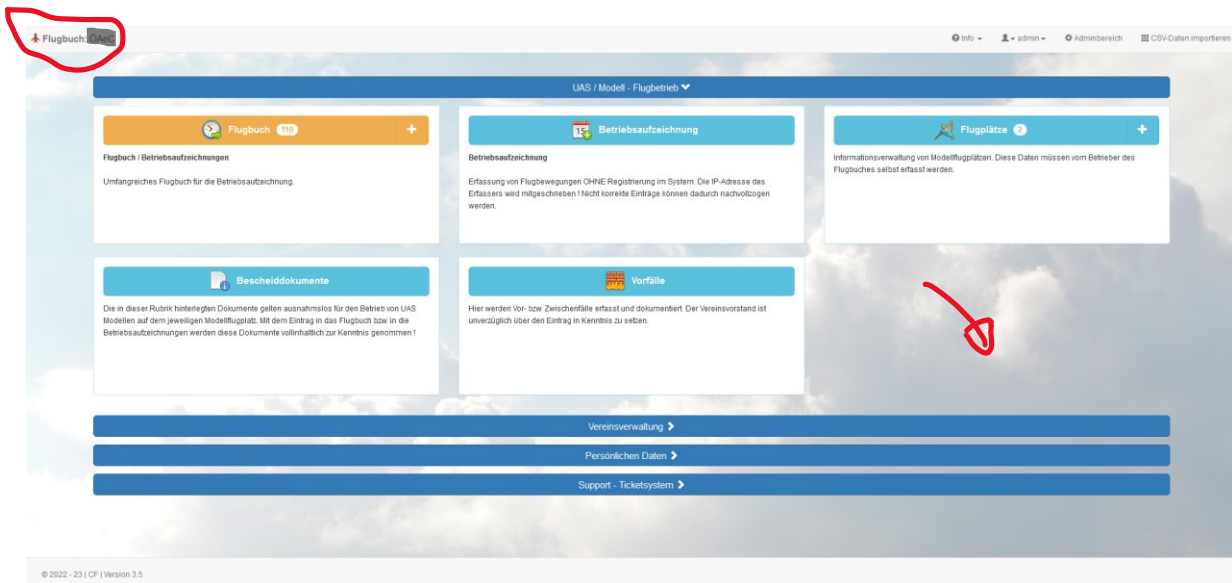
Flugbuch: OAeC

Info ▾ admin ▾ Adminbereich CSV-Daten importieren

UAS / Modell - Flugbetrieb

Flugbuch 110 +

Flugbuch / Betriebsaufzeichnungen

Umfangreiches Flugbuch für die Betriebsaufzeichnung.

15 Betriebsaufzeichnung

Betriebsaufzeichnung

Erfassung von Flugbewegungen OHNE Registrierung im System. Die IP-Adresse des Erfassers wird mitgeschrieben ! Nicht korrekte Einträge können dadurch nachvollzogen werden.

Flugplätze 2 +

Informationsverwaltung von Modellflugplätzen. Diese Daten müssen vom Betreiber des Flugbuches selbst erfasst werden.

Bescheiddokumente

Die in dieser Rubrik hinterlegten Dokumente gelten ausnahmslos für den Betrieb von UAS Modellen auf dem jeweiligen Modellflugplatz. Mit dem Eintrag in das Flugbuch bzw. in die Betriebsaufzeichnungen werden diese Dokumente vollinhaltlich zur Kenntnis genommen !

Vorfälle

Hier werden Vor- bzw. Zwischenfälle erfasst und dokumentiert. Der Vereinsvorstand ist unverzüglich über den Eintrag in Kenntnis zu setzen.

Vereinsverwaltung

Persönlichen Daten

Support - Ticketsystem

© 2022 - 23 | CF | Version 3.5